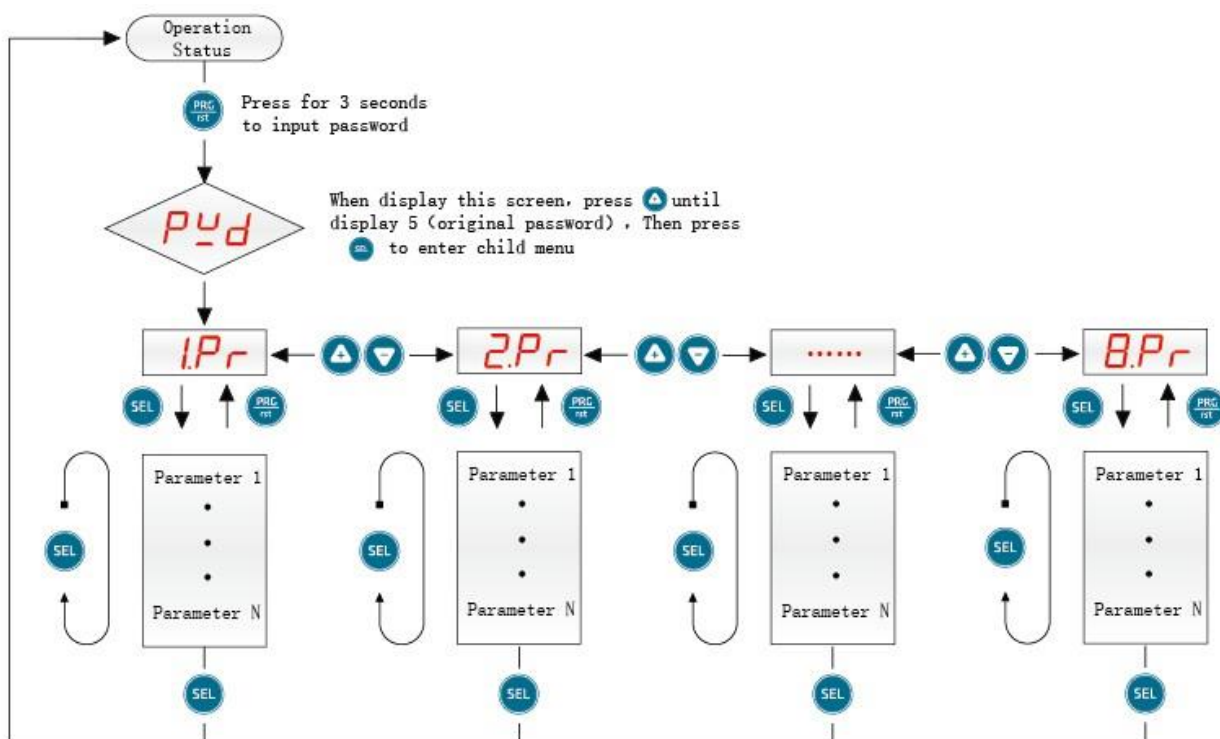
Operation Status

PRG rst

Press for 3 seconds to input password

Pud

When display this screen, press until display 5 (original password) , Then press SEL to enter child menu

1.Pr

2.Pr

......

8.Pr

SEL

PRG rst

SEL

PRG rst

SEL

PRG rst

SEL

PRG rst

SEL

Parameter 1
•
•
•
Parameter N

SEL

Parameter 1
•
•
•
Parameter N

SEL

Parameter 1
•
•
•
Parameter N

SEL

Parameter 1
•
•
•
Parameter N

SEL

SEL

SEL

SEL